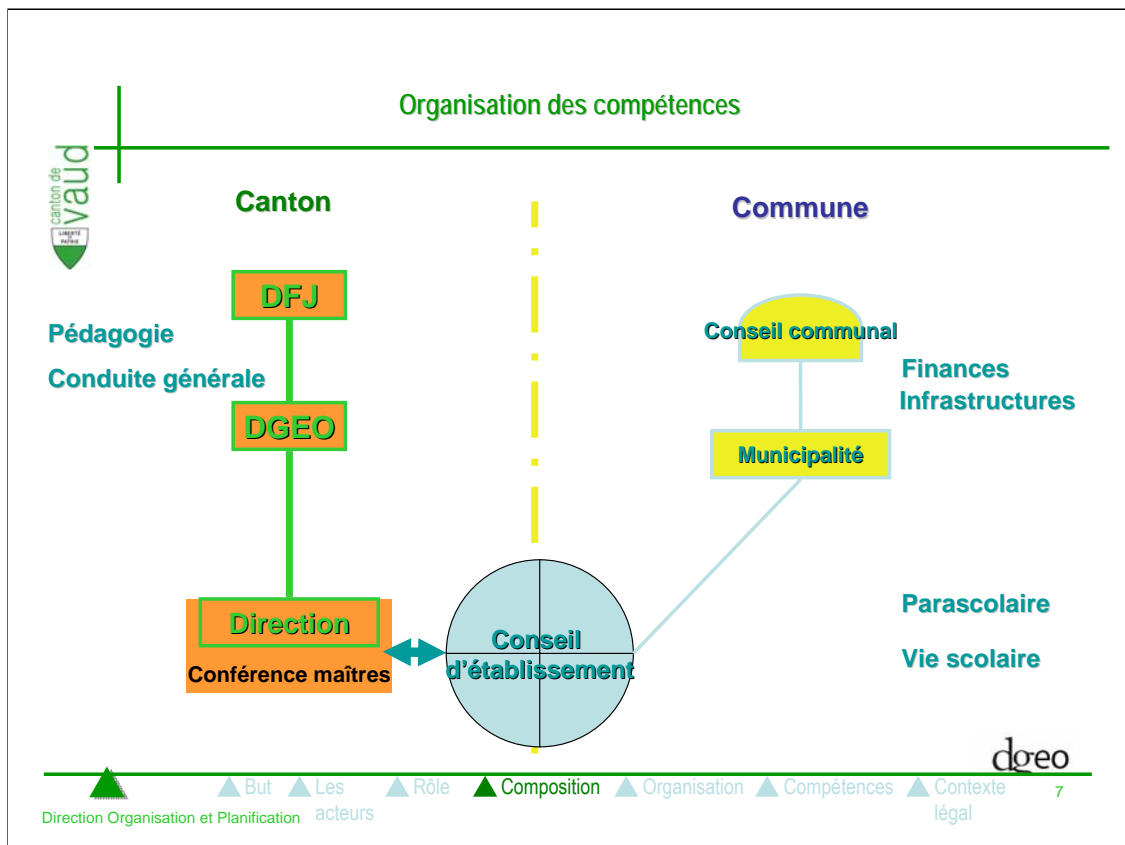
Organisation des compétences

canton de vaud

LIBERTÉ ET PATRIE

Canton

Commune

DFJ

Pédagogie

Conduite générale

DGEO

Direction

Conférence maîtres

Conseil d'établissement

Conseil communal

Finances
Infrastructures

Municipalité

Parascolaire

Vie scolaire

dgeo

But Les acteurs Rôle Composition Organisation Compétences Contexte légal 7

Direction Organisation et Planification